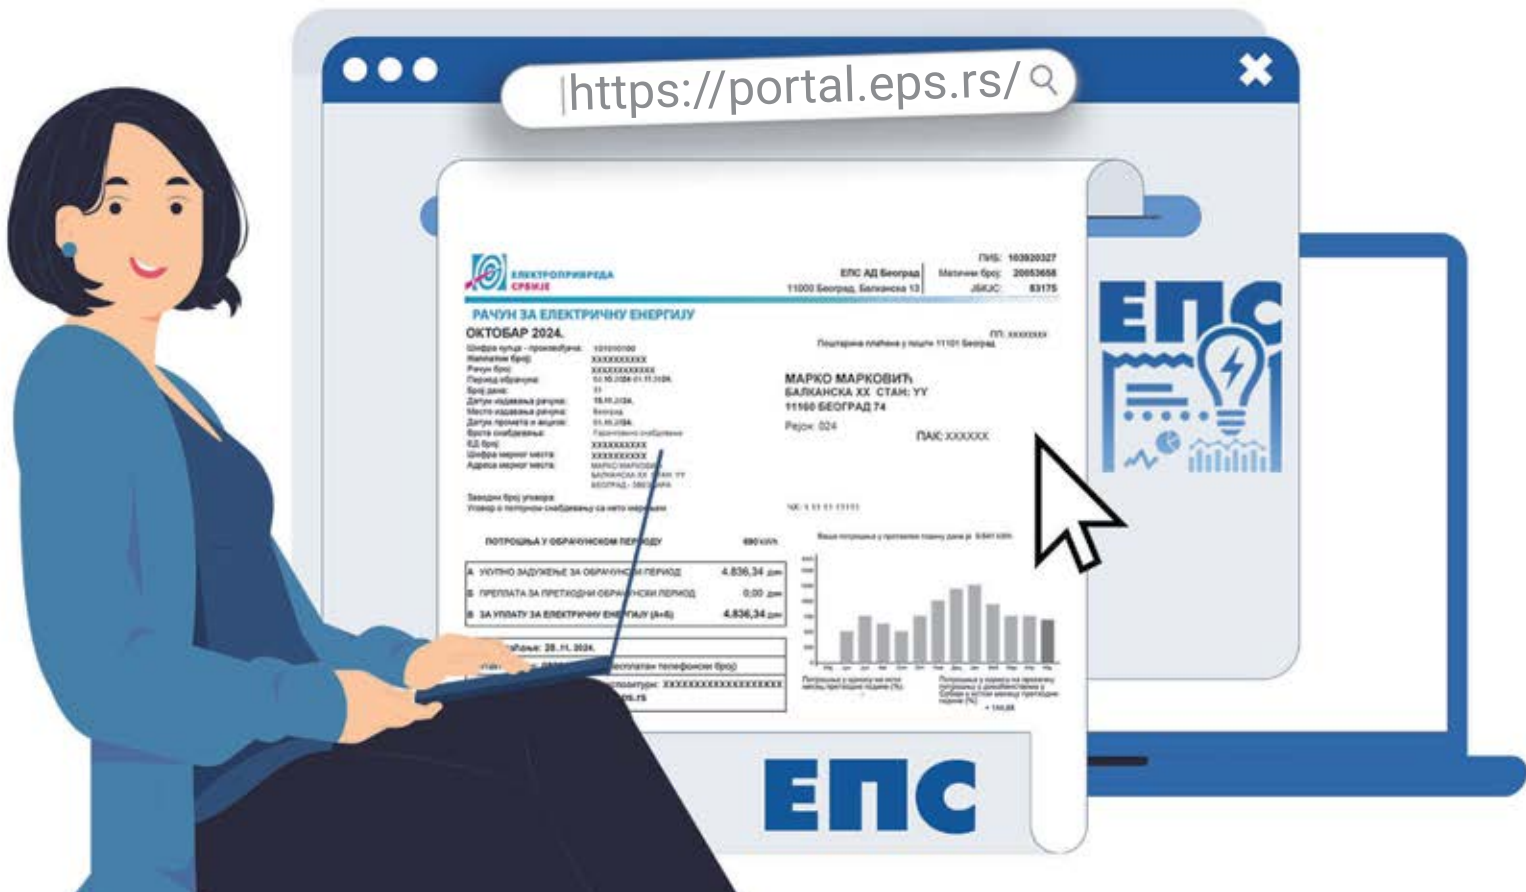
https://portal.eps.rs/

ЕЛЕКТРОПРИВРЕДА СРБИЈЕ

ЕПС АД Београд
11000 Београд, Балканска 13

ПИБ: 103920327
Матични број: 20053658
ЈБКЈС: 83175

РАЧУН ЗА ЕЛЕКТРИЧНУ ЕНЕРГИЈУ
ОКТОБАР 2024.

Поштарина плаћена у пошти 11101 Београд

МАРКО МАРКОВИЋ
БАЛКАНСКА XX СТАН: YY
11160 БЕОГРАД 74
Рејон: 024

ПАК: XXXXXX

ПОТРОШЊА У ОБРАЧУНСКОМ ПЕРИОДУ 490 kWh

| | | |
|---|---|---|
| А | УКУПНО ЗАДУЖЕЊЕ ЗА ОБРАЧУНСКИ ПЕРИОД | 4.836,34 дин |
| Б | ПРЕПЛАТА ЗА ПРЕТХОДНИ ОБРАЧУНСКИ ПЕРИОД | 0,00 дин |
| В | ЗА УПЛАТУ ЗА ЕЛЕКТРИЧНУ ЕНЕРГИЈУ (А+Б) | 4.836,34 дин |

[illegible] 28.11.2024.

ЕПС

ЕПС